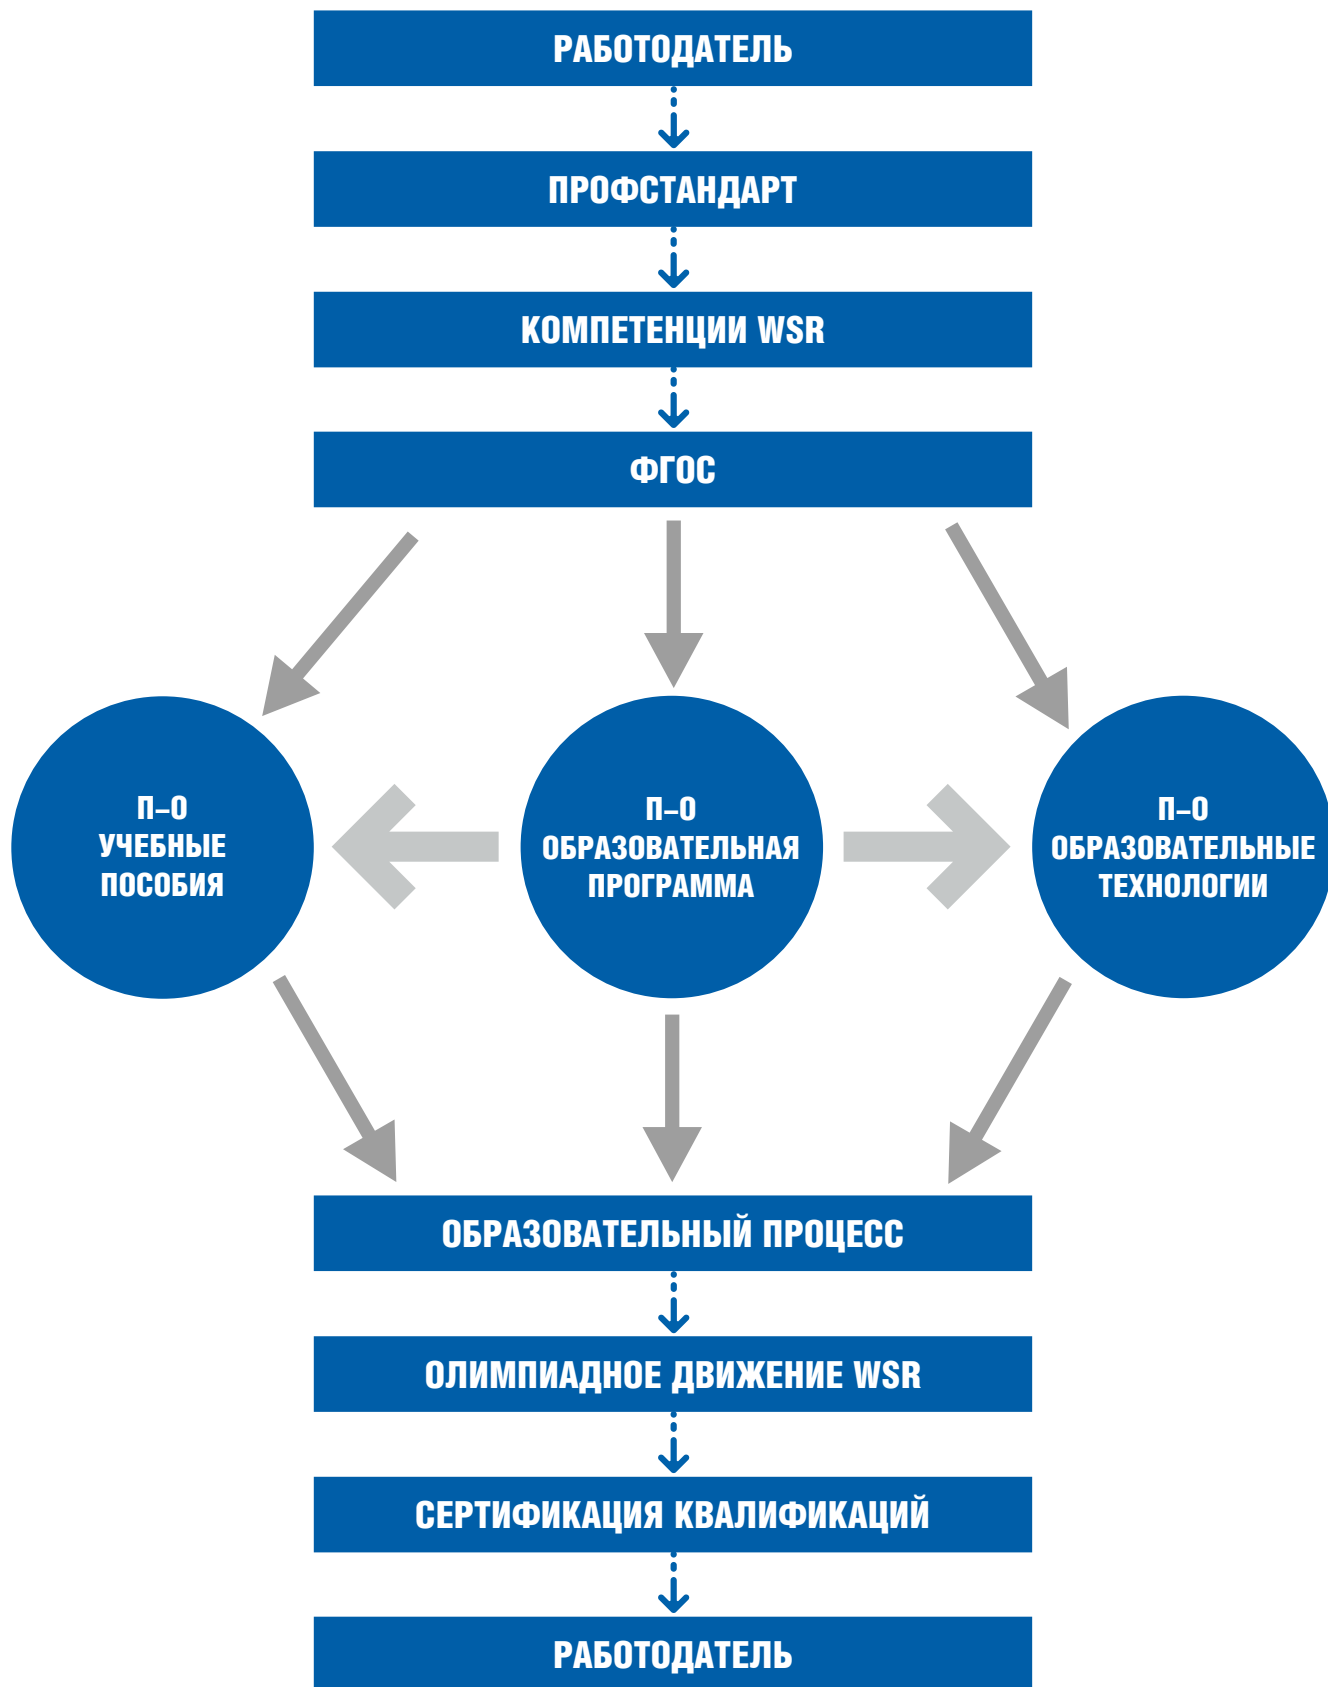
РАБОТОДАТЕЛЬ

ПРОФСТАНДАРТ

КОМПЕТЕНЦИИ WSR

ФГОС

П–О
УЧЕБНЫЕ
ПОСОБИЯ

П–О
ОБРАЗОВАТЕЛЬНАЯ
ПРОГРАММА

П–О
ОБРАЗОВАТЕЛЬНЫЕ
ТЕХНОЛОГИИ

ОБРАЗОВАТЕЛЬНЫЙ ПРОЦЕСС

ОЛИМПИАДНОЕ ДВИЖЕНИЕ WSR

СЕРТИФИКАЦИЯ КВАЛИФИКАЦИЙ

РАБОТОДАТЕЛЬ